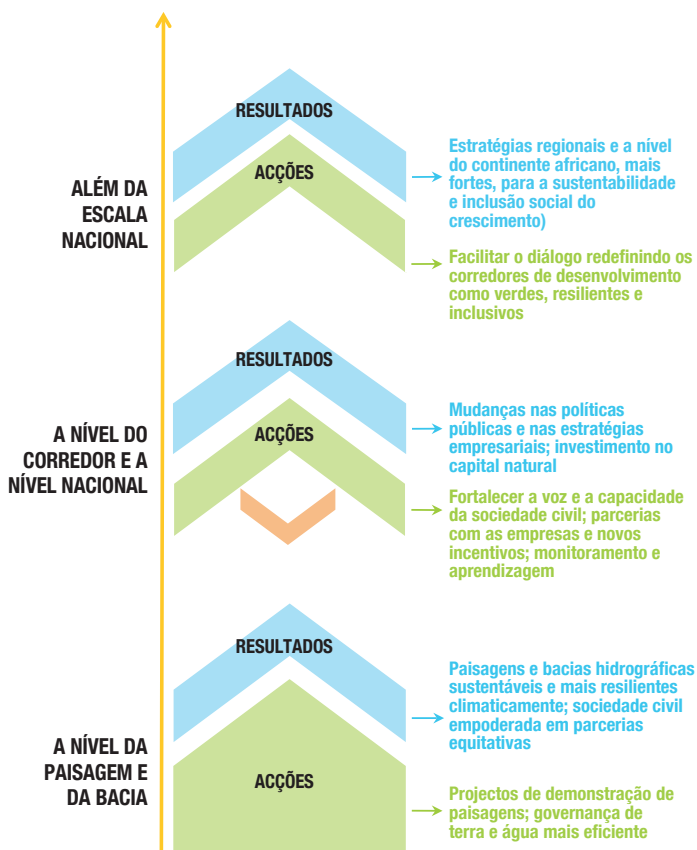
ALÉM DA ESCALA NACIONAL

RESULTADOS

ACÇÕES

Estratégias regionais e a nível do continente africano, mais fortes, para a sustentabilidade e inclusão social do crescimento)

Facilitar o diálogo redefinindo os corredores de desenvolvimento como verdes, resilientes e inclusivos

A NÍVEL DO CORREDOR E A NÍVEL NACIONAL

RESULTADOS

ACÇÕES

Mudanças nas políticas públicas e nas estratégias empresariais; investimento no capital natural

Fortalecer a voz e a capacidade da sociedade civil; parcerias com as empresas e novos incentivos; monitoramento e aprendizagem

A NÍVEL DA PAISAGEM E DA BACIA

RESULTADOS

ACÇÕES

Paisagens e bacias hidrográficas sustentáveis e mais resilientes climaticamente; sociedade civil empoderada em parcerias equitativas

Projectos de demonstração de paisagens; governança de terra e água mais eficiente